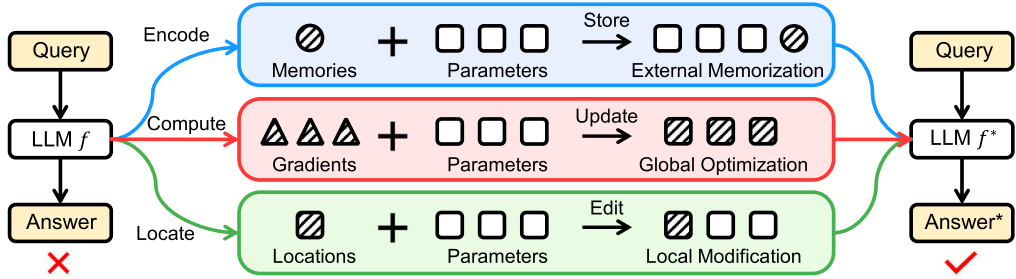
Query

LLM $f$

Answer

Encode

Memories + Parameters

Store

External Memorization

Compute

Gradients + Parameters

Update

Global Optimization

Locate

Locations + Parameters

Edit

Local Modification

Query

LLM $f^*$

Answer*